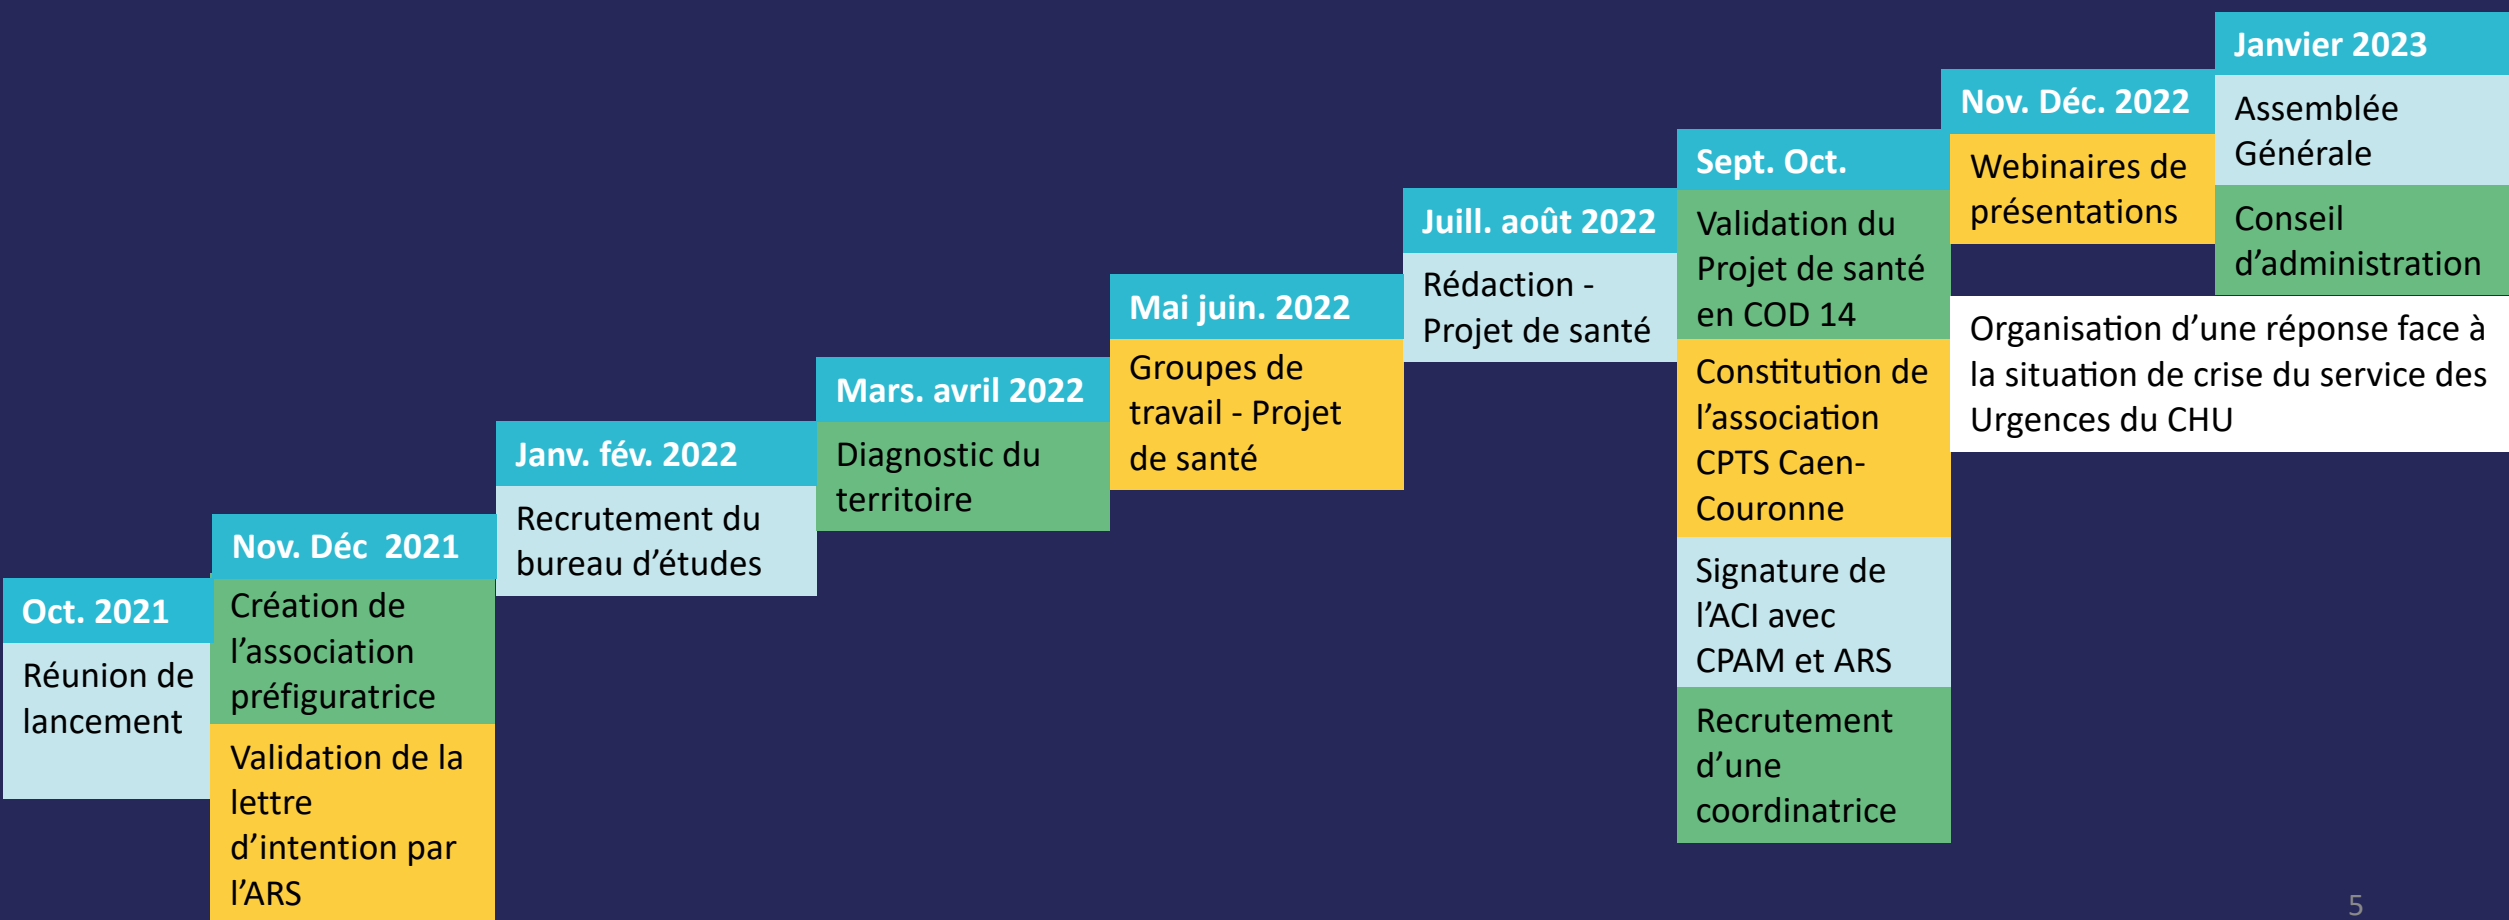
Oct. 2021

Réunion de lancement

Nov. Déc 2021

Création de l'association préfiguratrice

Validation de la lettre d'intention par l'ARS

Janv. fév. 2022

Recrutement du bureau d'études

Mars. avril 2022

Diagnostic du territoire

Mai juin. 2022

Groupes de travail - Projet de santé

Juill. août 2022

Rédaction - Projet de santé

Sept. Oct.

Validation du Projet de santé en COD 14

Constitution de l'association CPTS Caen-Couronne

Signature de l'ACI avec CPAM et ARS

Recrutement d'une coordinatrice

Nov. Déc. 2022

Webinaires de présentations

Janvier 2023

Assemblée Générale

Conseil d'administration

Organisation d'une réponse face à la situation de crise du service des Urgences du CHU

5